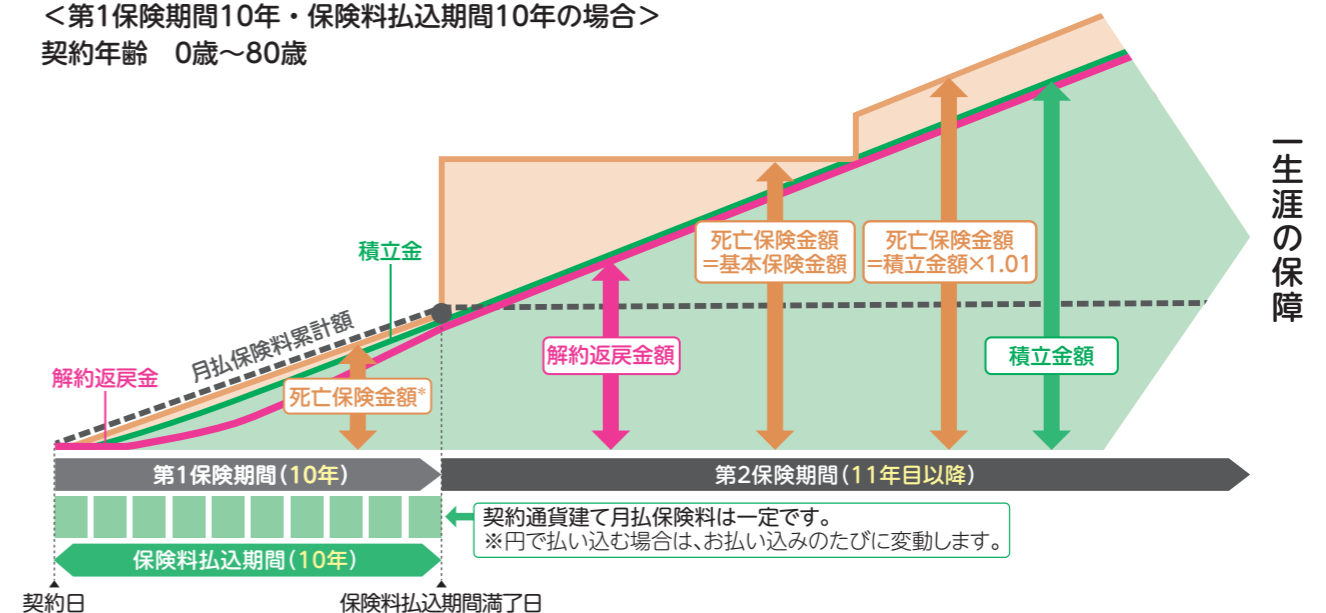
＜第1保険期間10年・保険料払込期間10年の場合＞
契約年齢　0歳～80歳

一生涯の保障

積立金

月払保険料累計額

解約返戻金

死亡保険金額*

解約返戻金額

死亡保険金額
=基本保険金額

死亡保険金額
=積立金額×1.01

積立金額

第1保険期間（10年）

第2保険期間（11年目以降）

契約通貨建て月払保険料は一定です。
※円で払い込む場合は、お払い込みのたびに変動します。

保険料払込期間（10年）

契約日

保険料払込期間満了日